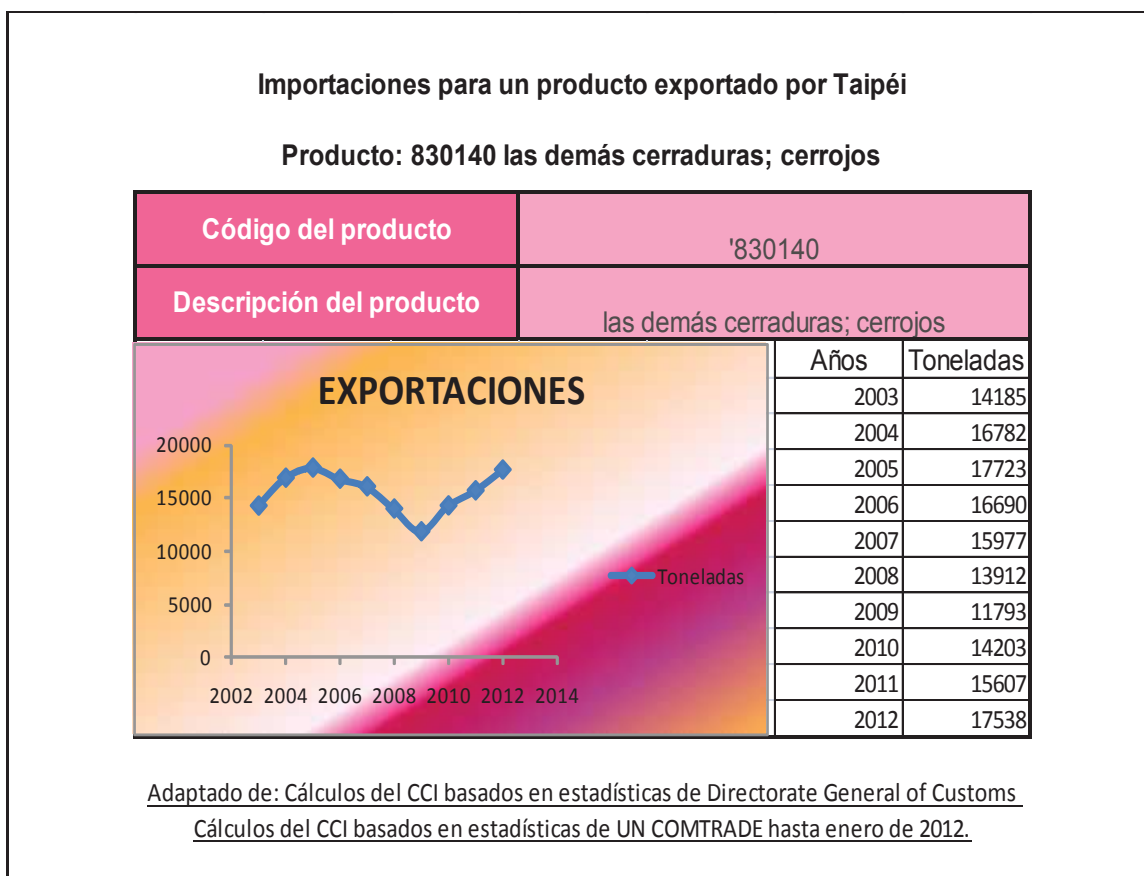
Importaciones para un producto exportado por Taipéi

Producto: 830140 las demás cerraduras; cerrojos

| Código del producto | '830140 |
|---|---|
| Descripción del producto | las demás cerraduras; cerrojos |

EXPORTACIONES

20000
15000
10000
5000
0
2002 2004 2006 2008 2010 2012 2014

Toneladas

| Años | Toneladas |
|---|---|
| 2003 | 14185 |
| 2004 | 16782 |
| 2005 | 17723 |
| 2006 | 16690 |
| 2007 | 15977 |
| 2008 | 13912 |
| 2009 | 11793 |
| 2010 | 14203 |
| 2011 | 15607 |
| 2012 | 17538 |

Adaptado de: Cálculos del CCI basados en estadísticas de Directorate General of Customs Cálculos del CCI basados en estadísticas de UN COMTRADE hasta enero de 2012.